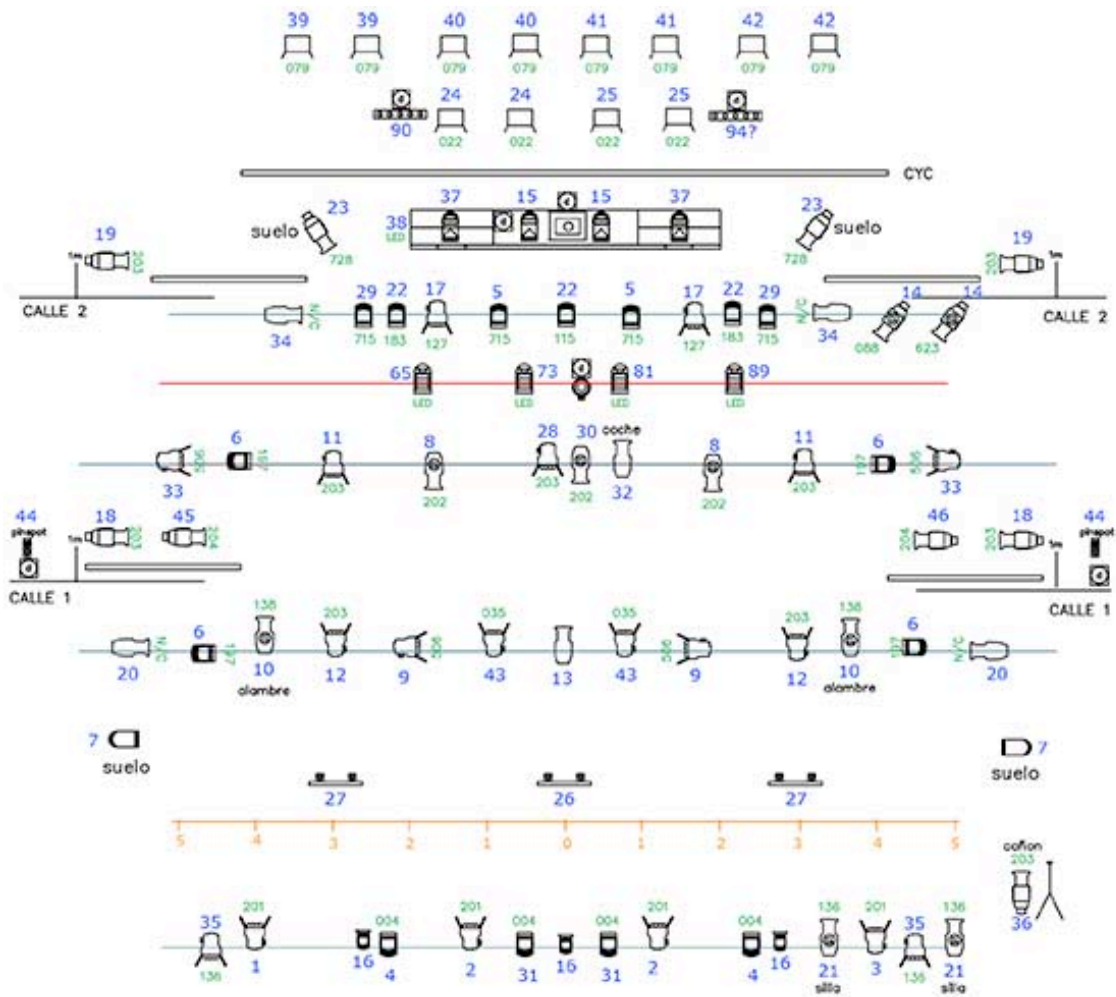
39 39 40 40 41 41 42 42
079 079 079 079 079 079 079 079

90 24 24 25 25 94?
022 022 022 022

CYC

19 suelo 23 37 15 15 37 23 suelo 19
1m 203 38 LED 728 728 203 1m

CALLE 2 CALLE 2

34 N/C 29 22 17 5 22 5 17 22 29 N/C 34 14 14
715 183 127 715 115 715 127 183 715 088 623

65 73 81 89
LED LED LED LED

6 11 8 28 30 coche 8 11 6
33 506 187 203 202 203 202 32 202 203 187 506 33

44 pinspot 18 45 46 18 44 pinspot
1m 203 204 204 203 1m

CALLE 1 CALLE 1

138 203 035 035 203 138
6 6
20 N/C 187 10 12 9 506 43 13 43 506 9 12 10 187 N/C 20
alambre alambre

7 7
suelo suelo

27 26 27

5 4 3 2 1 0 1 2 3 4 5

cañon
203
36

201 004 201 004 004 201 004 136 201 136
35 1 16 4 2 31 16 31 2 4 16 21 3 35 21
136 silla 136 silla